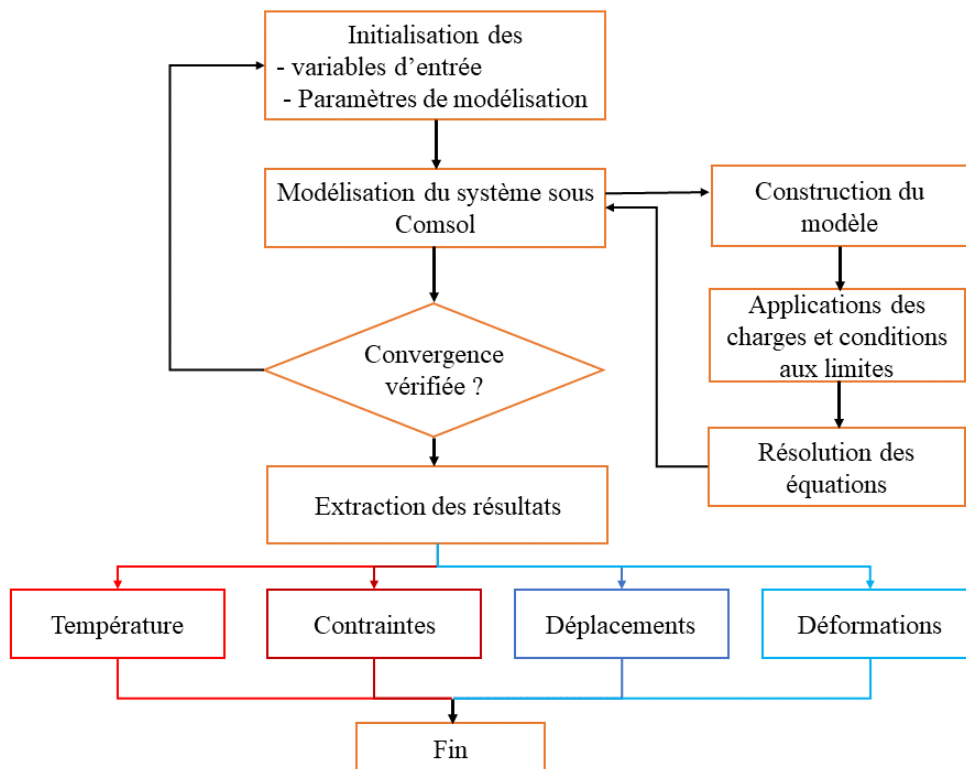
Initialisation des
- variables d'entrée
- Paramètres de modélisation

Modélisation du système sous Comsol

Construction du modèle

Applications des charges et conditions aux limites

Résolution des équations

Convergence vérifiée ?

Extraction des résultats

Température

Contraintes

Déplacements

Déformations

Fin